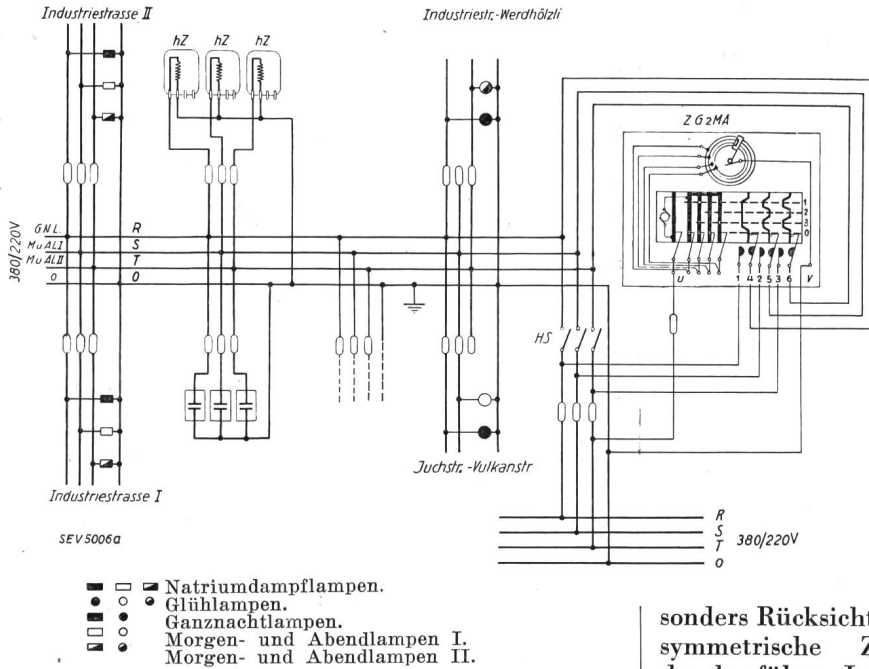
Industriestrasse II

Industriestr.-Werdhölzli

hZ hZ hZ

Z G 2 MA

380/220V GNL MuALI MuALII 0

R S T 0

1 2 3 0

U 1 4 2 5 3 6 V

HS

Juchstr.-Vulkanstr

Industriestrasse I

SEV 5006a

R S T 0 380/220V

Natriumdampflampen.
Glühlampen.
Ganznachtlampen.
Morgen- und Abendlampen I.
Morgen- und Abendlampen II.

sonders Rücksicht
symmetrische Z
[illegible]